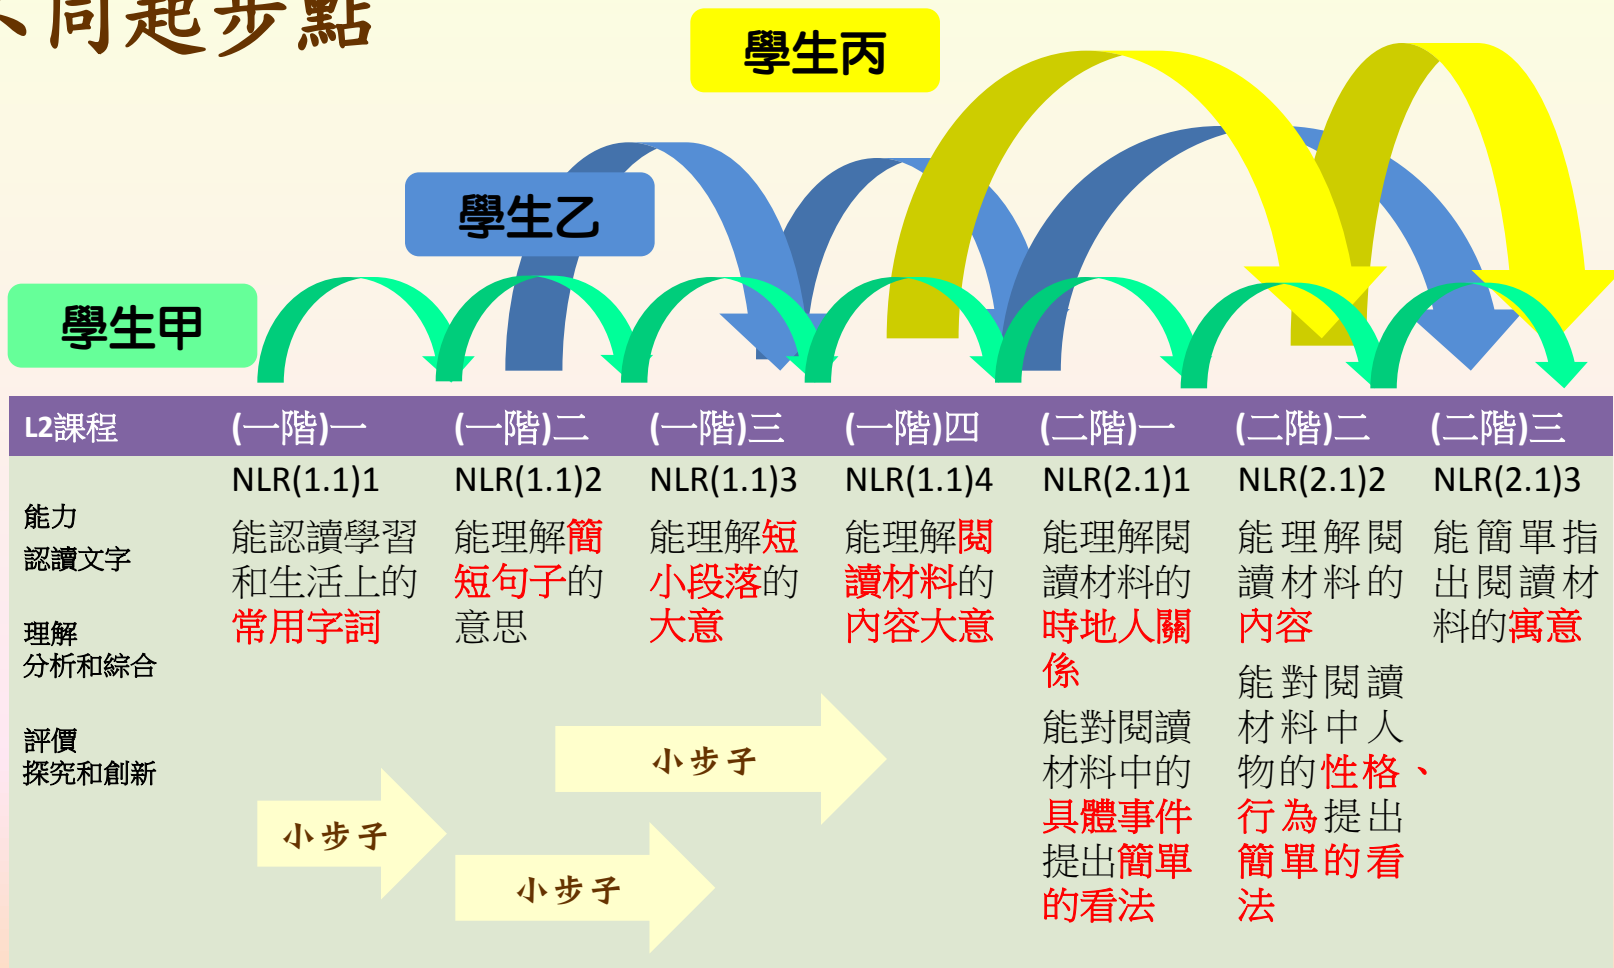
、同起步點

學生丙

學生乙

學生甲

| L2課程 | (一階)一 | (一階)二 | (一階)三 | (一階)四 | (二階)一 | (二階)二 | (二階)三 |
|---|---|---|---|---|---|---|---|
| 能力 認讀文字 理解 分析和綜合 評價 探究和創新 | NLR(1.1)1 能認讀學習和生活上的常用字詞 | NLR(1.1)2 能理解簡短句子的意思 | NLR(1.1)3 能理解短小段落的大意 | NLR(1.1)4 能理解閱讀材料的內容大意 | NLR(2.1)1 能理解閱讀材料的時地人關係 能對閱讀材料中的具體事件提出簡單的看法 | NLR(2.1)2 能理解閱讀材料的內容 能對閱讀材料中人物的性格、行為提出簡單的看法 | NLR(2.1)3 能簡單指出閱讀材料的寓意 |

小步子

小步子

小步子